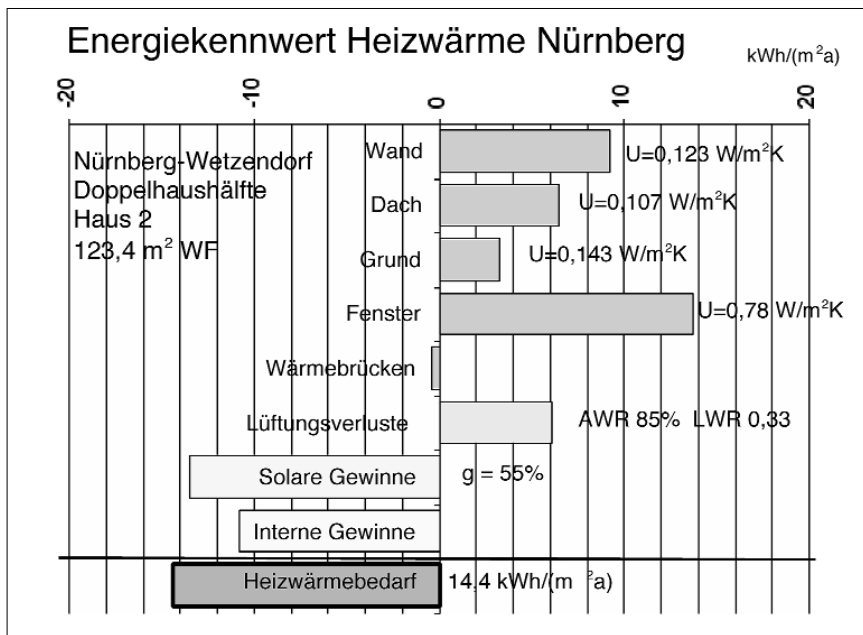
Energiekennwert Heizwärme Nürnberg

kWh/($m^2$a)

-20

-10

0

10

20

Nürnberg-Wetzendorf
Doppelhaushälfte
Haus 2
123,4 $m^2$ WF

Wand

U=0,123 W/$m^2$K

Dach

U=0,107 W/$m^2$K

Grund

U=0,143 W/$m^2$K

Fenster

U=0,78 W/$m^2$K

Wärmebrücken

Lüftungsverluste

AWR 85% LWR 0,33

Solare Gewinne

g = 55%

Interne Gewinne

Heizwärmebedarf

14,4 kWh/($m^2$a)